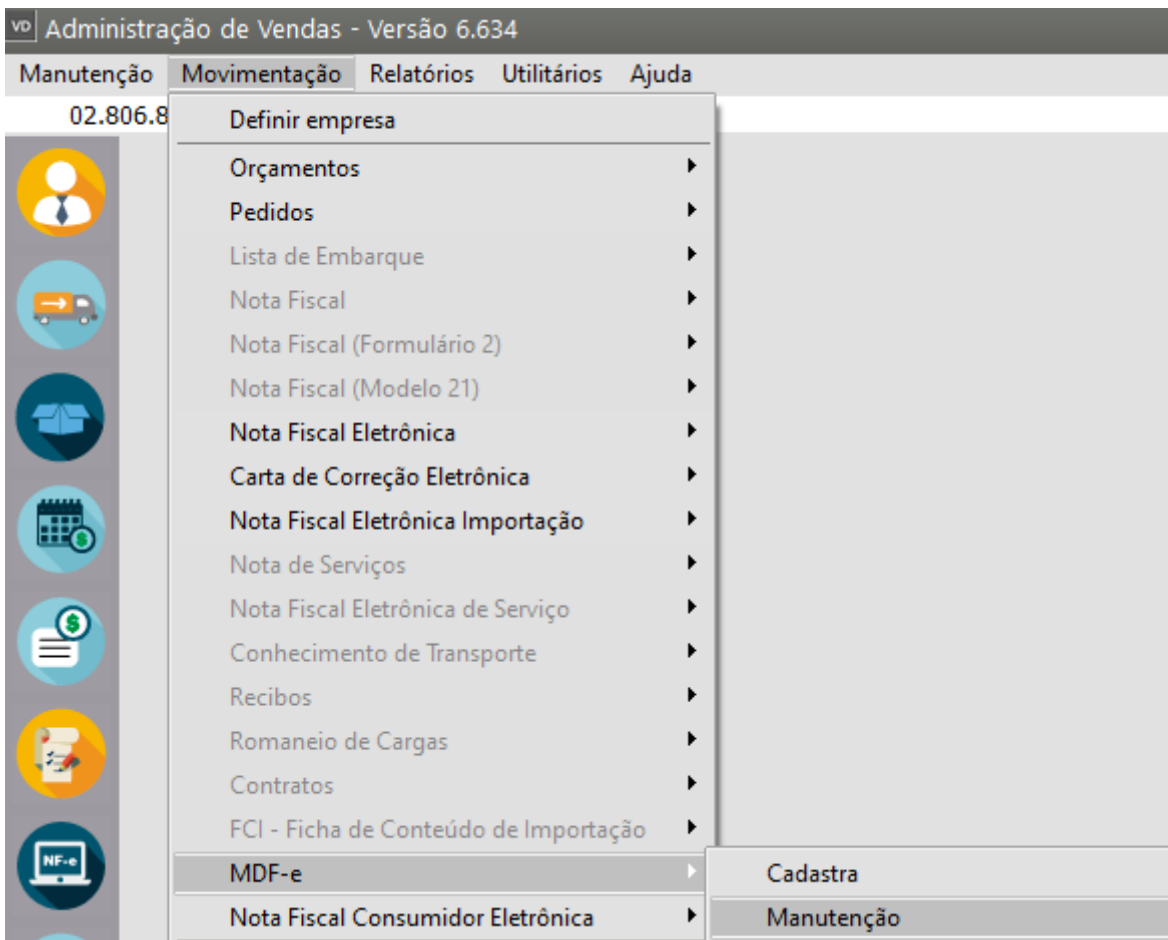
VD Administração de Vendas - Versão 6.634

Manutenção Movimentação Relatórios Utilitários Ajuda

02.806.8

Definir empresa
Orçamentos
Pedidos
Lista de Embarque
Nota Fiscal
Nota Fiscal (Formulário 2)
Nota Fiscal (Modelo 21)
Nota Fiscal Eletrônica
Carta de Correção Eletrônica
Nota Fiscal Eletrônica Importação
Nota de Serviços
Nota Fiscal Eletrônica de Serviço
Conhecimento de Transporte
Recibos
Romaneio de Cargas
Contratos
FCI - Ficha de Conteúdo de Importação
MDF-e
Nota Fiscal Consumidor Eletrônica

Cadastra
Manutenção

NF-e